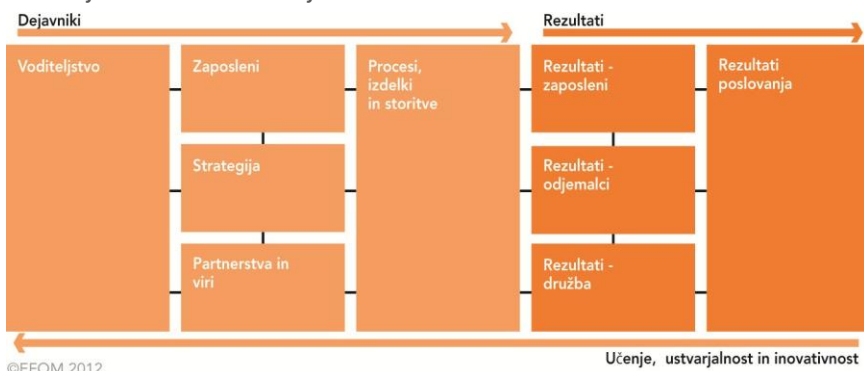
Dejavniki

Rezultati

Voditeljstvo

Zaposleni

Strategija

Partnerstva in viri

Procesi, izdelki in storitve

Rezultati - zaposleni

Rezultati - odjemalci

Rezultati - družba

Rezultati poslovanja

Učenje, ustvarjalnost in inovativnost

©EFQM 2012